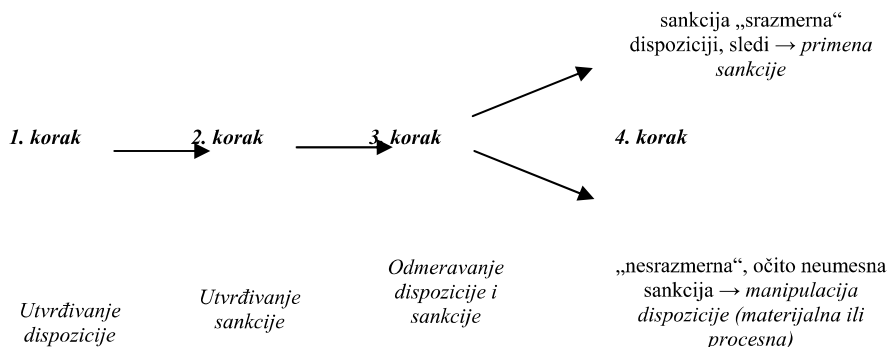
sankcija „srazmerna“ dispoziciji, sledi → primena sankcije

1. korak

2. korak

3. korak

4. korak

Utvrđivanje dispozicije

Utvrđivanje sankcije

Odmeravanje dispozicije i sankcije

„nesrazmerna“, očito neumesna sankcija → manipulacija dispozicije (materijalna ili procesna)